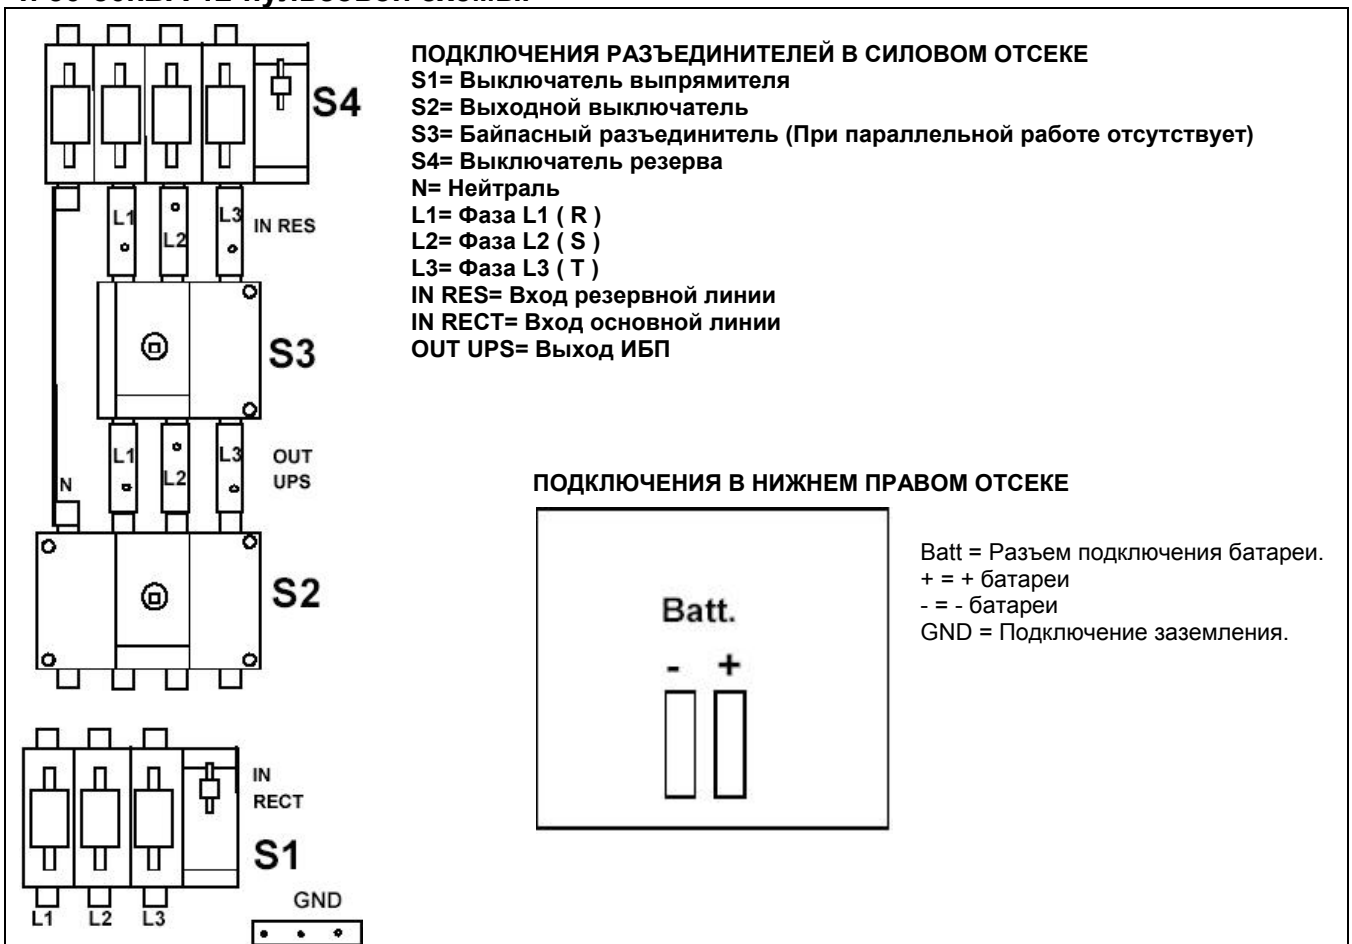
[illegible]

S4

L1 L2 L3 IN RES

S3

L1 L2 L3 OUT UPS

N

S2

IN RECT

S1

L1 L2 L3

GND

ПОДКЛЮЧЕНИЯ РАЗЪЕДИНИТЕЛЕЙ В СИЛОВОМ ОТСЕКЕ
S1= Выключатель выпрямителя
S2= Выходной выключатель
S3= Байпасный разъединитель (При параллельной работе отсутствует)
S4= Выключатель резерва
N= Нейтраль
L1= Фаза L1 ( R )
L2= Фаза L2 ( S )
L3= Фаза L3 ( T )
IN RES= Вход резервной линии
IN RECT= Вход основной линии
OUT UPS= Выход ИБП

ПОДКЛЮЧЕНИЯ В НИЖНЕМ ПРАВОМ ОТСЕКЕ

Batt.

- +

Batt = Разъем подключения батареи.
+ = + батареи
- = - батареи
GND = Подключение заземления.